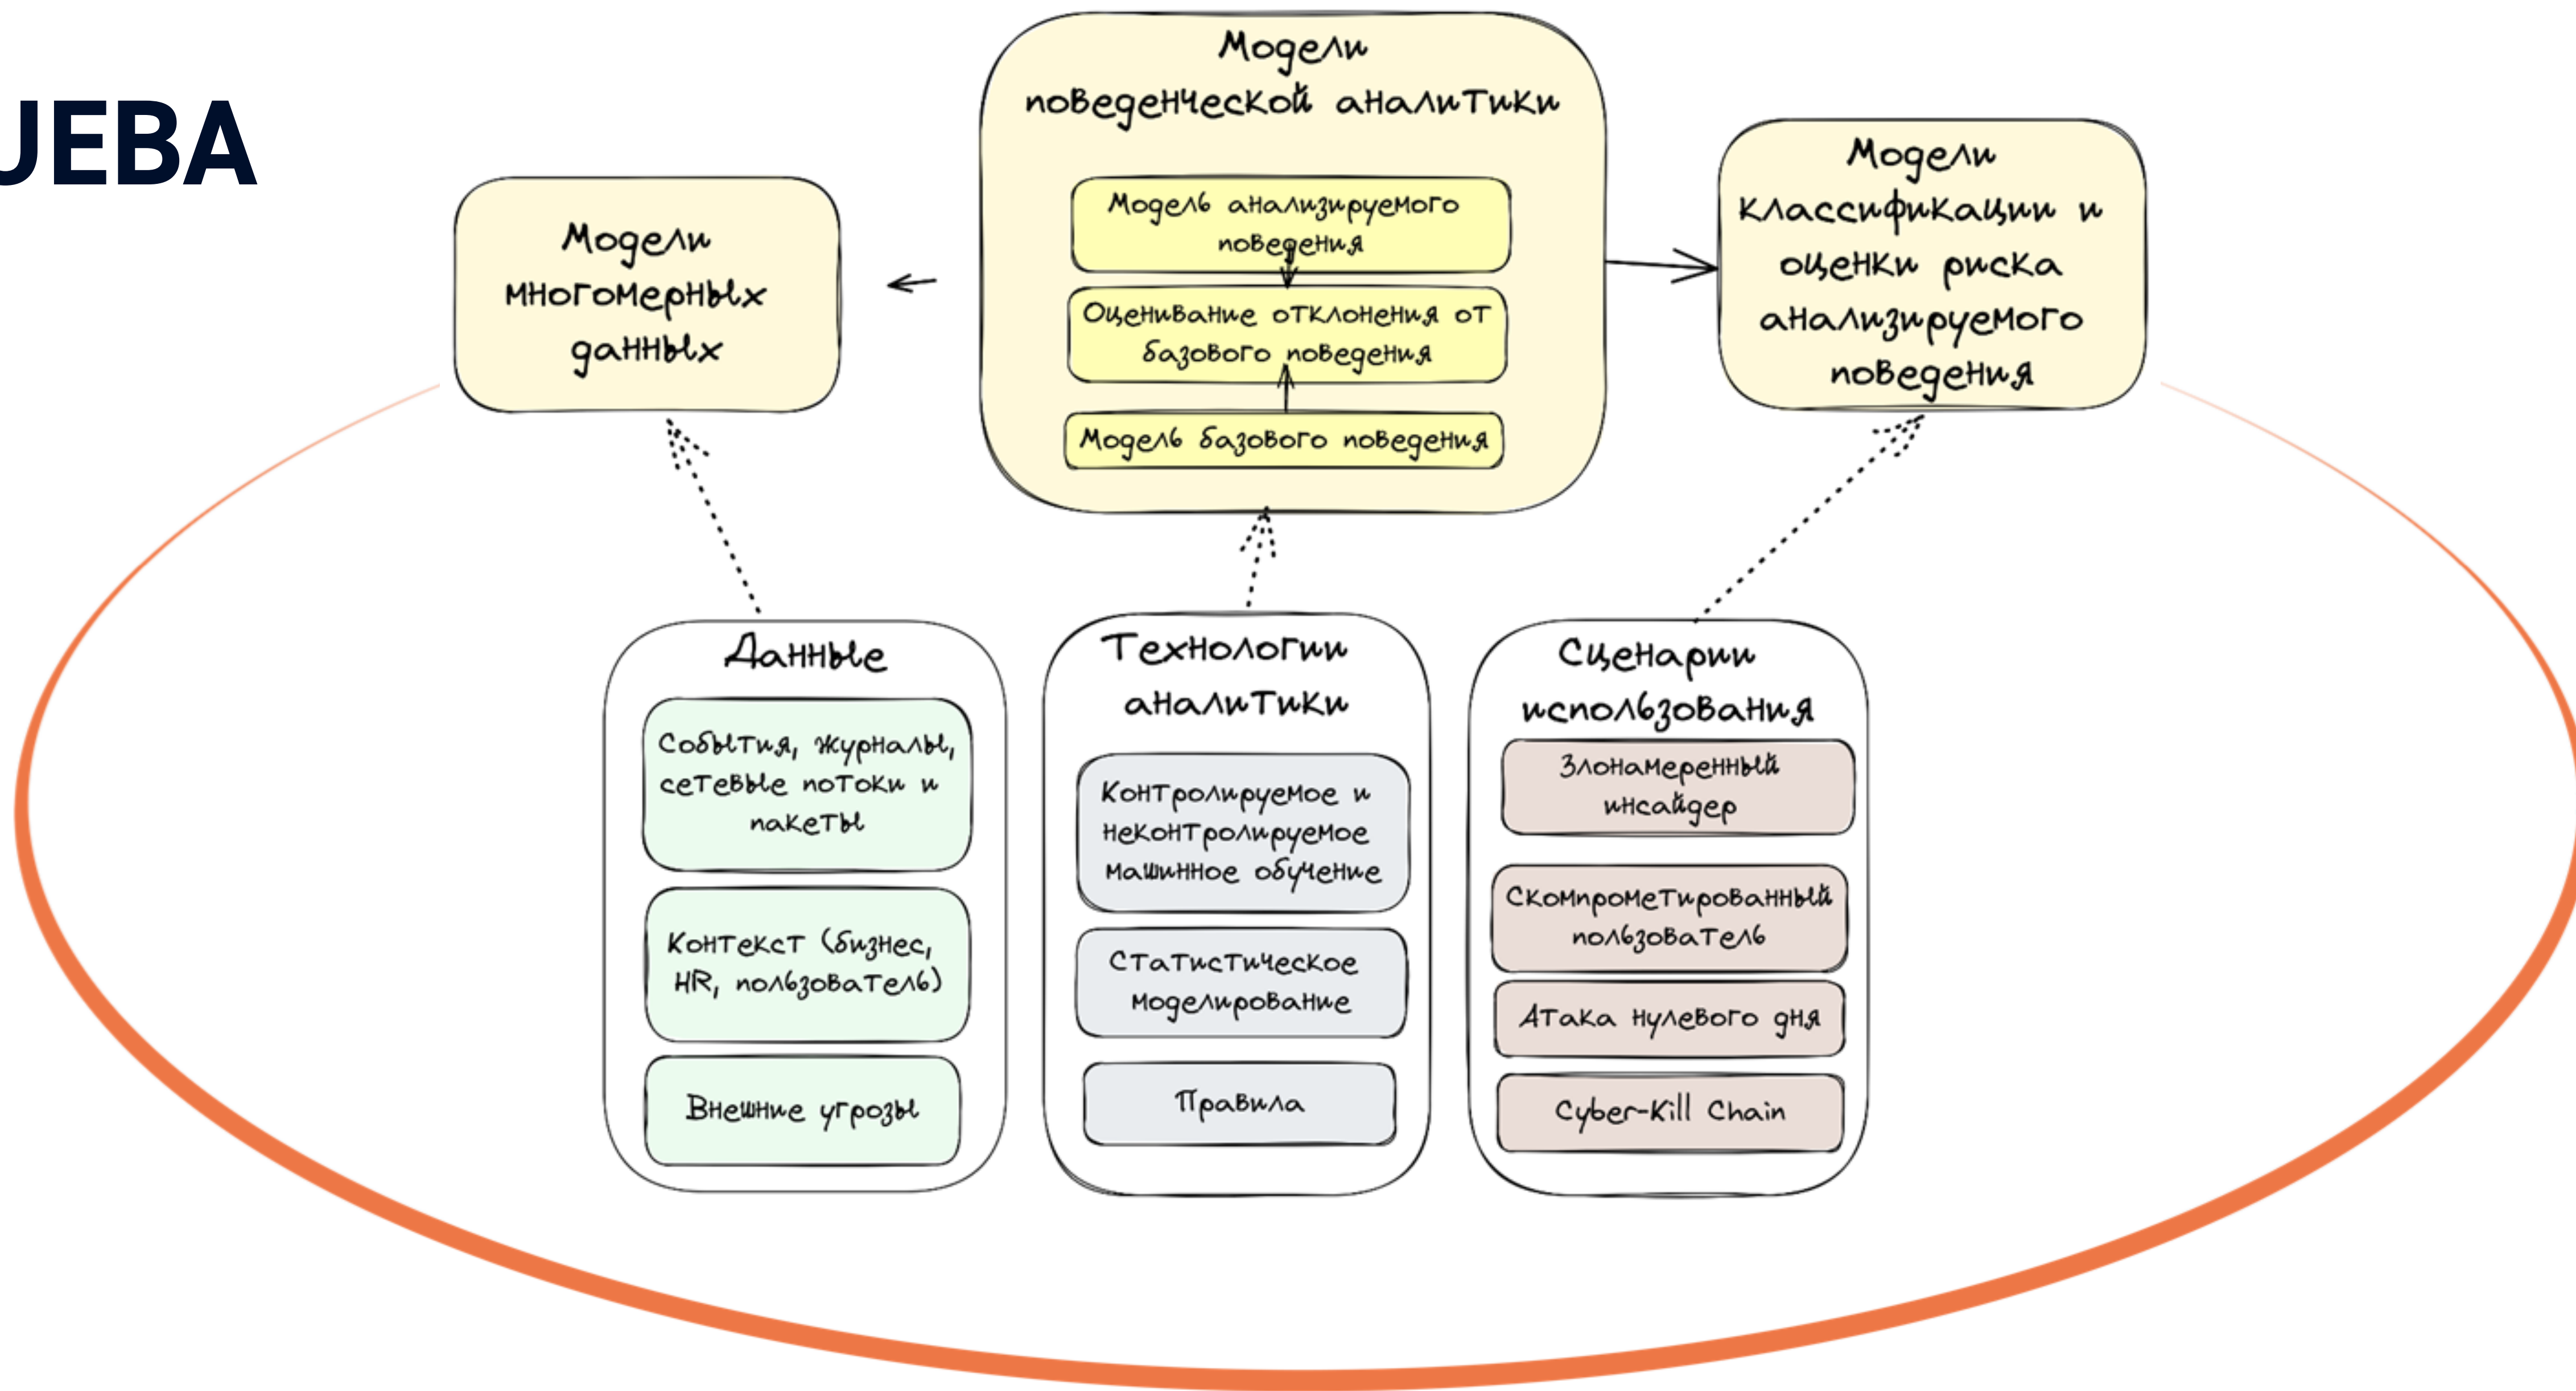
JEBA

Модели поведенческой аналитики

Модель анализируемого поведения

Оценивание отклонения от базового поведения

Модель базового поведения

Модели многомерных данных

Модели классификации и оценки риска анализируемого поведения

Данные

События, журналы, сетевые потоки и пакеты

Контекст (бизнес, HR, пользователь)

Внешние угрозы

Технологии аналитики

Контролируемое и неконтролируемое машинное обучение

Статистическое моделирование

Правила

Сценарии использования

Злонамеренный инсайдер

Скомпрометированный пользователь

Атака нулевого дня

Cyber-Kill Chain